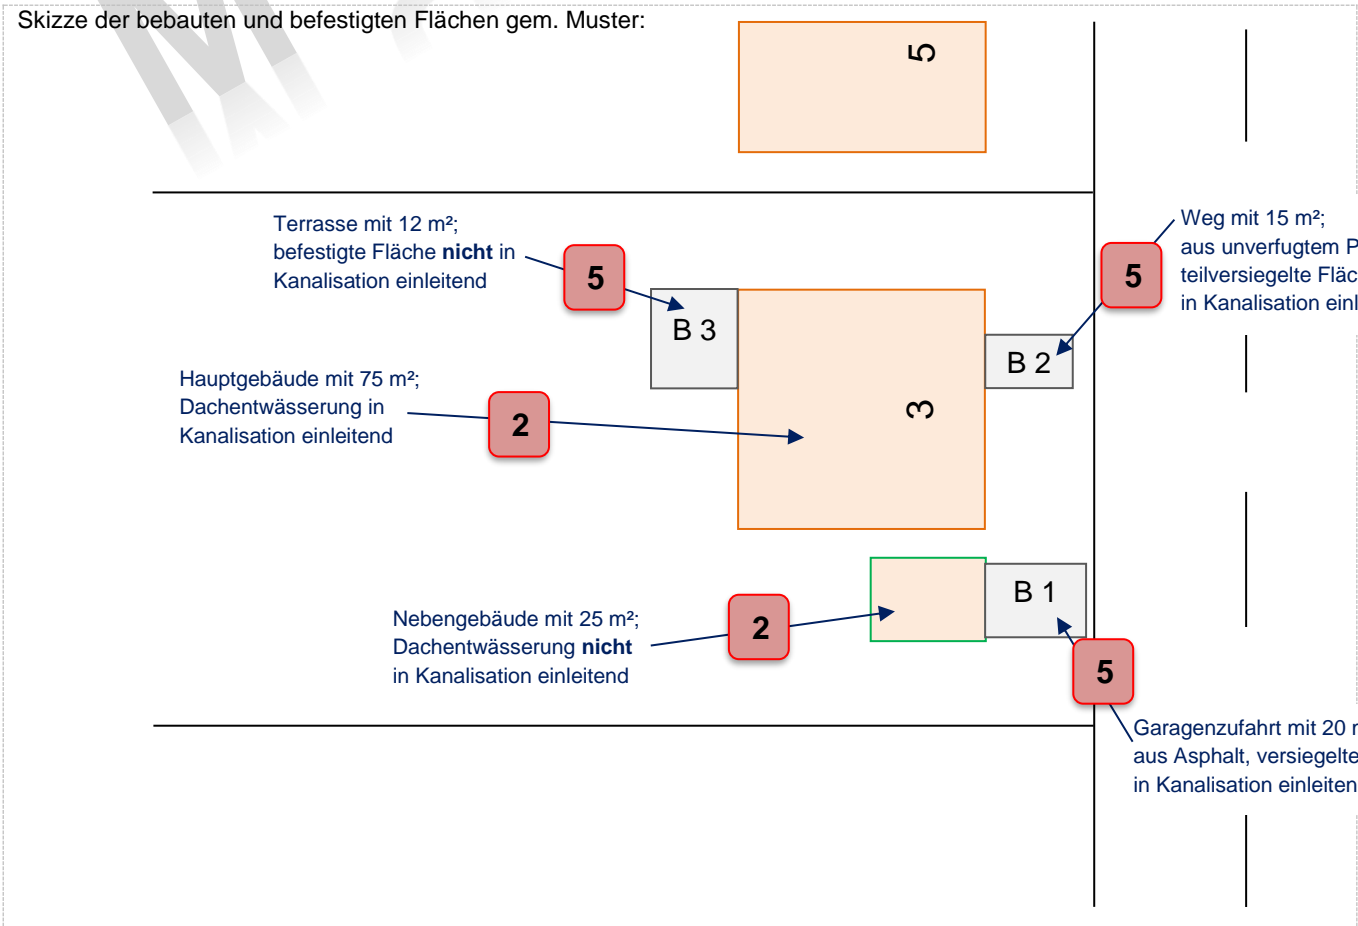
Skizze der bebauten und befestigten Flächen gem. Muster:

5

Terrasse mit 12 m²; befestigte Fläche **nicht** in Kanalisation einleitend

5

B 3

Weg mit 15 m²; aus unverfugtem P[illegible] teilversiegelte Fläc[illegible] in Kanalisation einl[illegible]

5

B 2

Hauptgebäude mit 75 m²; Dachentwässerung in Kanalisation einleitend

2

3

B 1

Nebengebäude mit 25 m²; Dachentwässerung **nicht** in Kanalisation einleitend

2

5

Garagenzufahrt mit 20 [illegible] aus Asphalt, versiegelte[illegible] in Kanalisation einleiten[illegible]